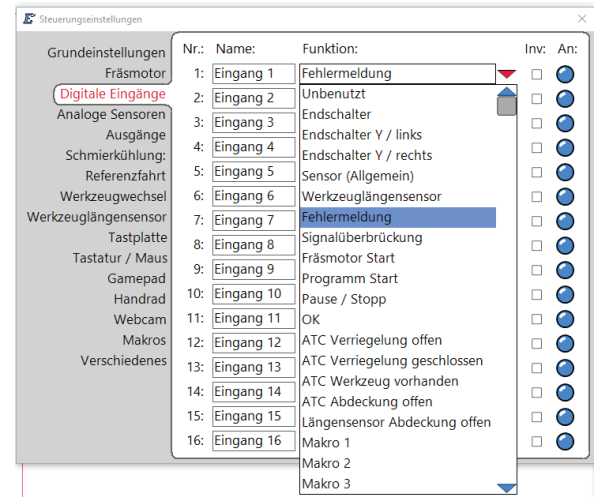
Steuerungseinstellungen

Grundeinstellungen
Fräsmotor
Digitale Eingänge
Analoge Sensoren
Ausgänge
Schmierkühlung:
Referenzfahrt
Werkzeugwechsel
Werkzeuglängensensor
Tastplatte
Tastatur / Maus
Gamepad
Handrad
Webcam
Makros
Verschiedenes

| Nr.: | Name: | Funktion: | Inv: | An: |
|---|---|---|---|---|
| 1: | Eingang 1 | Fehlermeldung | | |
| 2: | Eingang 2 | | | |
| 3: | Eingang 3 | | | |
| 4: | Eingang 4 | | | |
| 5: | Eingang 5 | | | |
| 6: | Eingang 6 | | | |
| 7: | Eingang 7 | | | |
| 8: | Eingang 8 | | | |
| 9: | Eingang 9 | | | |
| 10: | Eingang 10 | | | |
| 11: | Eingang 11 | | | |
| 12: | Eingang 12 | | | |
| 13: | Eingang 13 | | | |
| 14: | Eingang 14 | | | |
| 15: | Eingang 15 | | | |
| 16: | Eingang 16 | | | |

Unbenutzt
Endschalter
Endschalter Y / links
Endschalter Y / rechts
Sensor (Allgemein)
Werkzeuglängensensor
Fehlermeldung
Signalüberbrückung
Fräsmotor Start
Programm Start
Pause / Stopp
OK
ATC Verriegelung offen
ATC Verriegelung geschlossen
ATC Werkzeug vorhanden
ATC Abdeckung offen
Längensensor Abdeckung offen
Makro 1
Makro 2
Makro 3